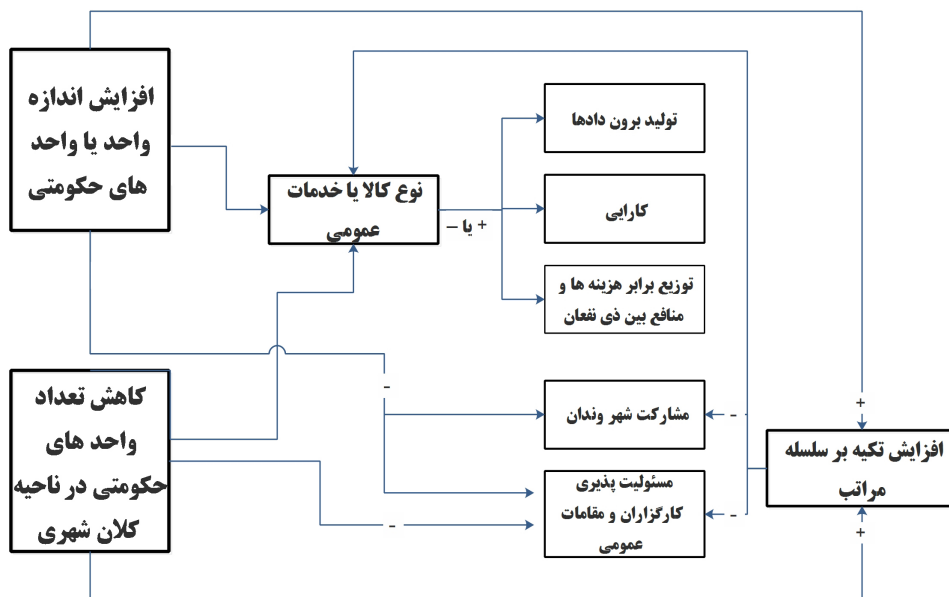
افزایش اندازه واحد یا واحد های حکومتی

نوع کالا یا خدمات عمومی

+ یا –

تولید برون دادها

کارایی

توزیع برابر هزینه ها و منافع بین ذی نفعان

کاهش تعداد واحد های حکومتی در ناحیه کلان شهری

-

مشارکت شهر وندان

- -

مسئولیت پذیری کارگزاران و مقامات عمومی

- -

-

+

افزایش تکیه بر سلسله مراتب

+